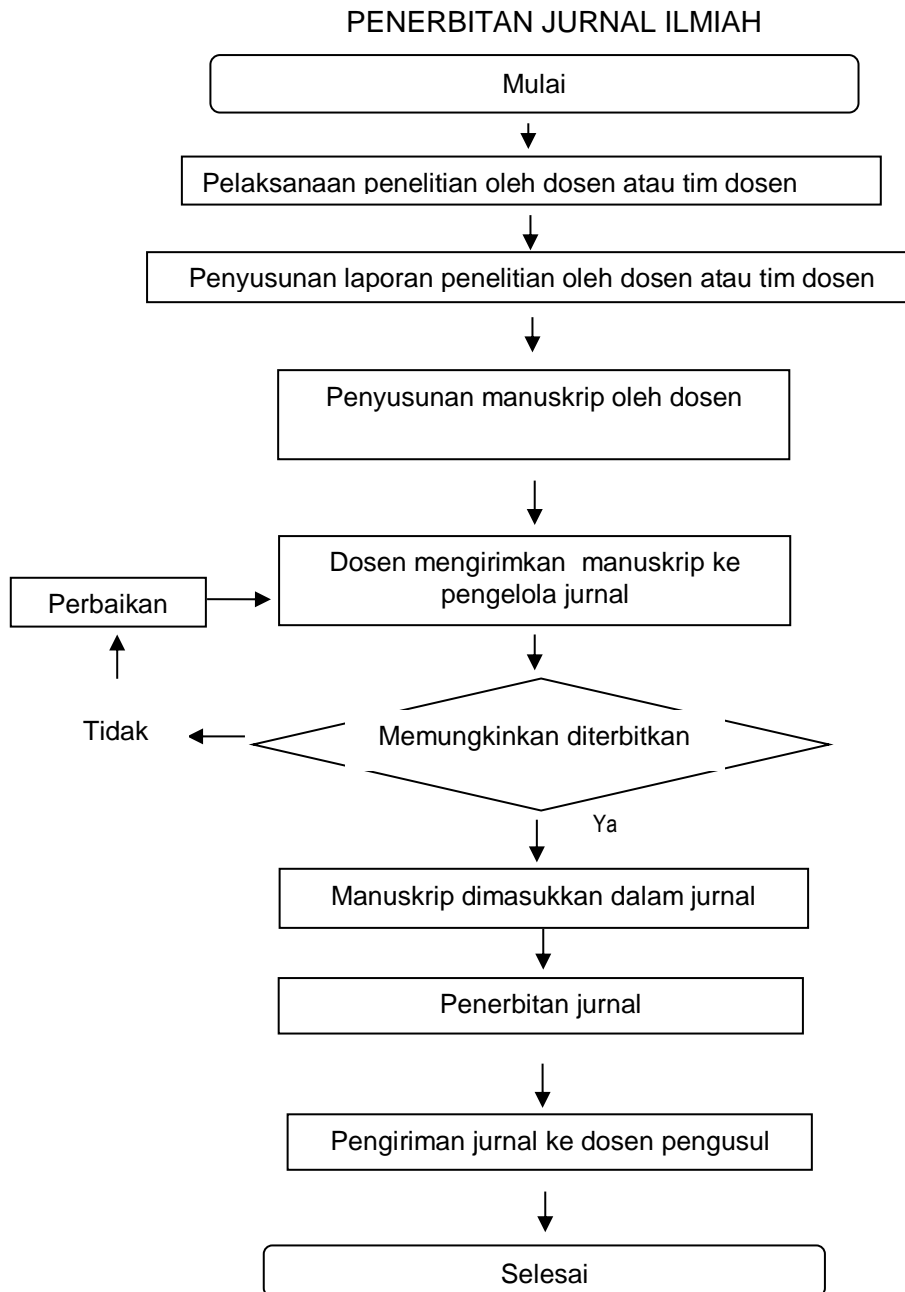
PENERBITAN JURNAL ILMIAH

Mulai

Pelaksanaan penelitian oleh dosen atau tim dosen

Penyusunan laporan penelitian oleh dosen atau tim dosen

Penyusunan manuskrip oleh dosen

Perbaikan

Dosen mengirimkan manuskrip ke pengelola jurnal

Tidak

Memungkinkan diterbitkan

Ya

Manuskrip dimasukkan dalam jurnal

Penerbitan jurnal

Pengiriman jurnal ke dosen pengusul

Selesai